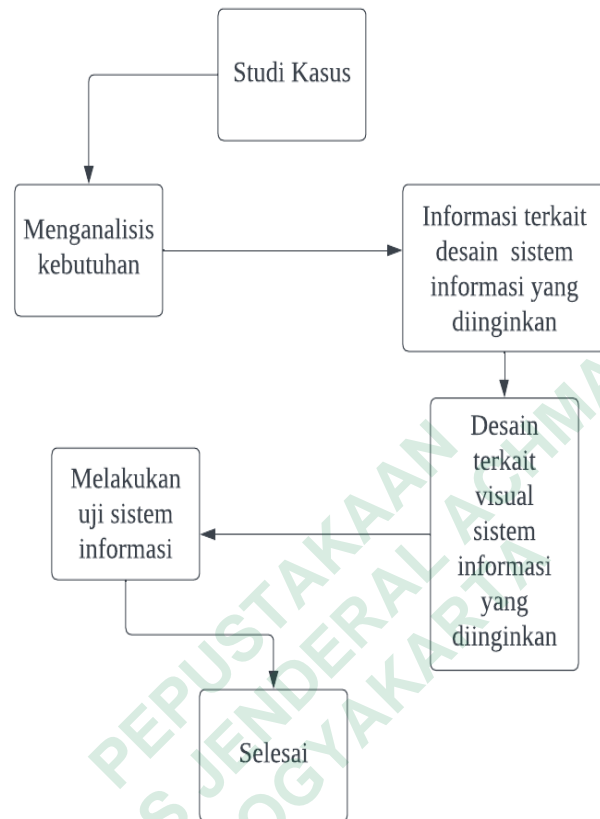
Studi Kasus

Menganalisis kebutuhan

Informasi terkait desain sistem informasi yang diinginkan

Desain terkait visual sistem informasi yang diinginkan

Melakukan uji sistem informasi

Selesai

PEPUSTAKAAN
S JENDERAL ACHMA
OGYAKARTA